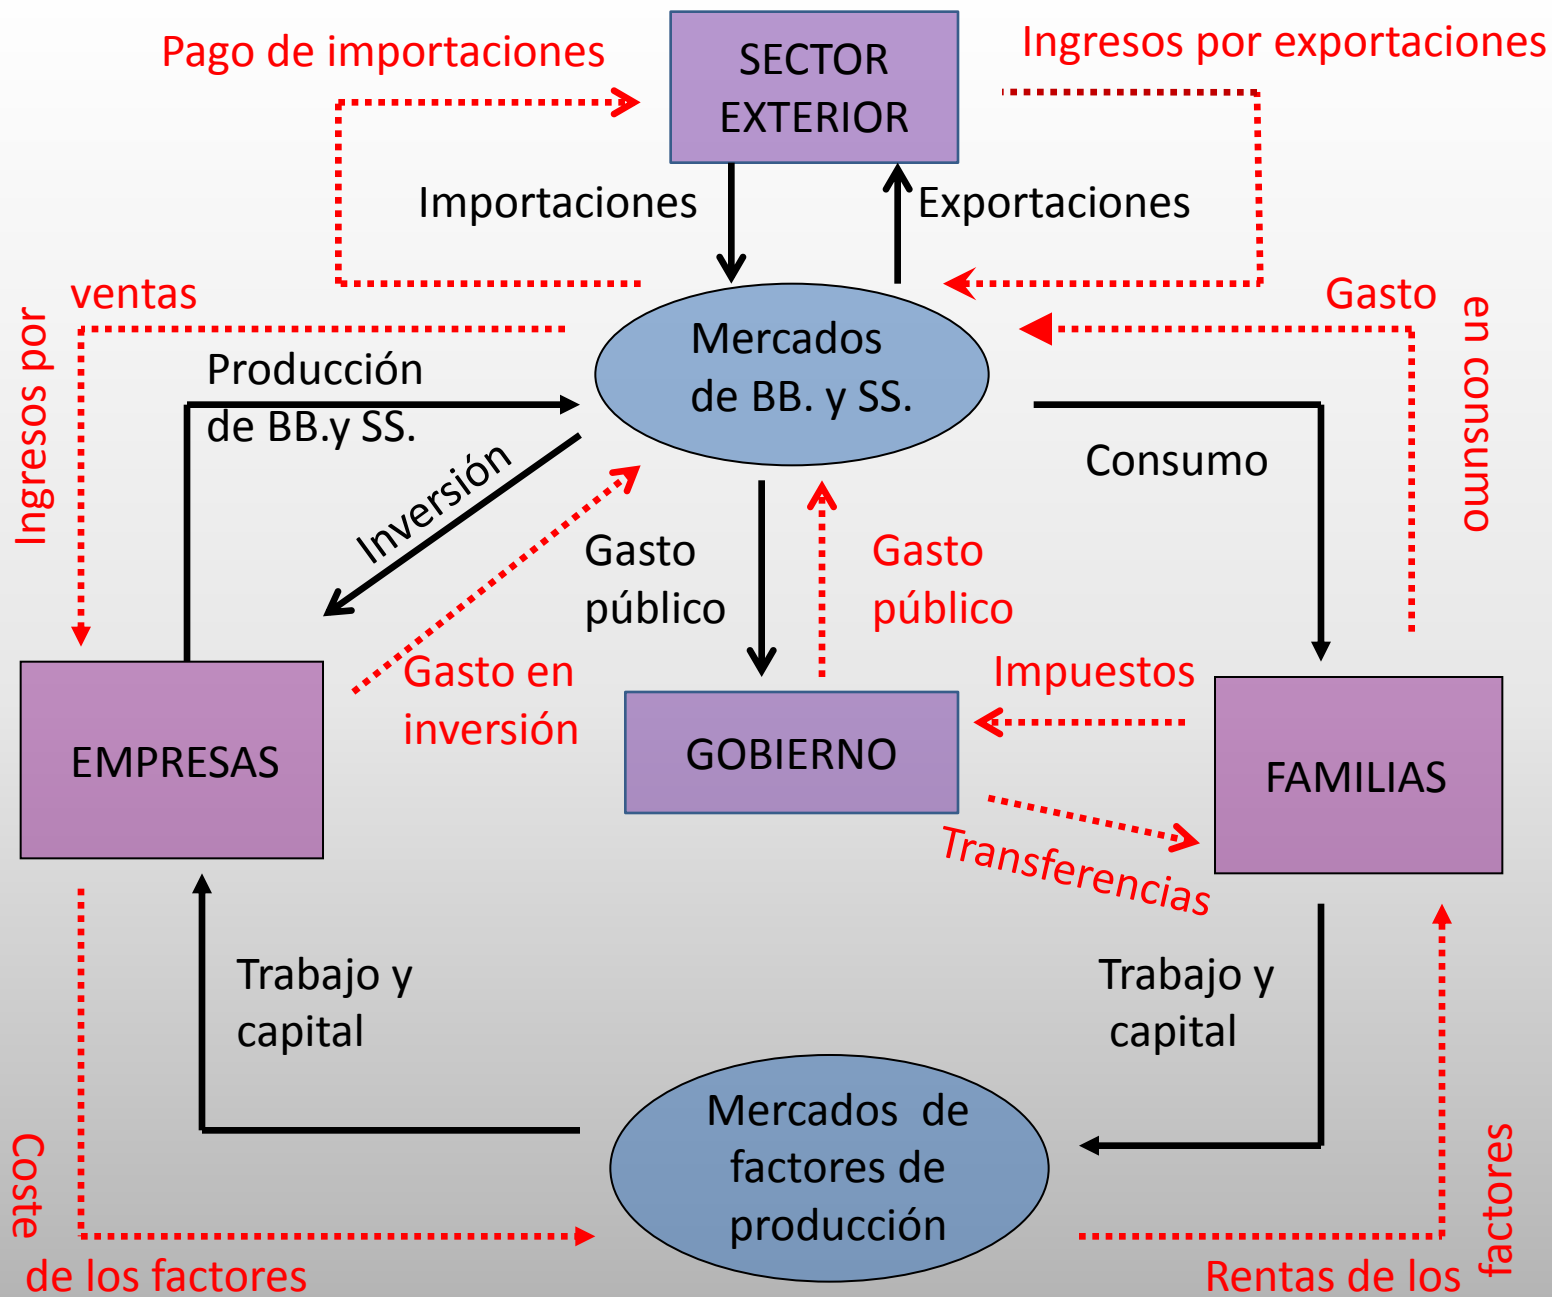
Pago de importaciones

SECTOR EXTERIOR

Ingresos por exportaciones

Importaciones

Exportaciones

Ingresos por ventas

Mercados de BB. y SS.

Gasto en consumo

Producción de BB.y SS.

Inversión

Consumo

Gasto público

Gasto público

Gasto en inversión

Impuestos

EMPRESAS

GOBIERNO

FAMILIAS

Transferencias

Trabajo y capital

Trabajo y capital

Mercados de factores de producción

Coste de los factores

Rentas de los factores